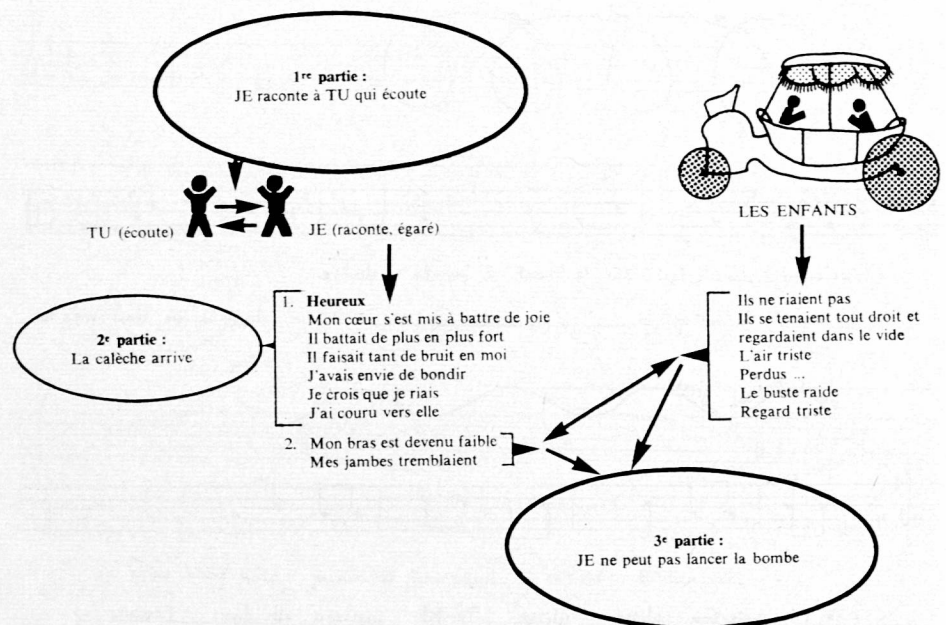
1<sup>re</sup> partie :
JE raconte à TU qui écoute

TU (écoute) JE (raconte, égaré)

LES ENFANTS

2<sup>e</sup> partie :
La calèche arrive

1. Heureux
Mon cœur s'est mis à battre de joie
Il battait de plus en plus fort
Il faisait tant de bruit en moi
J'avais envie de bondir
Je crois que je riais
J'ai couru vers elle

2. Mon bras est devenu faible
Mes jambes tremblaient

Ils ne riaient pas
Ils se tenaient tout droit et regardaient dans le vide
L'air triste
Perdus ...
Le buste raide
Regard triste

3<sup>e</sup> partie :
JE ne peut pas lancer la bombe